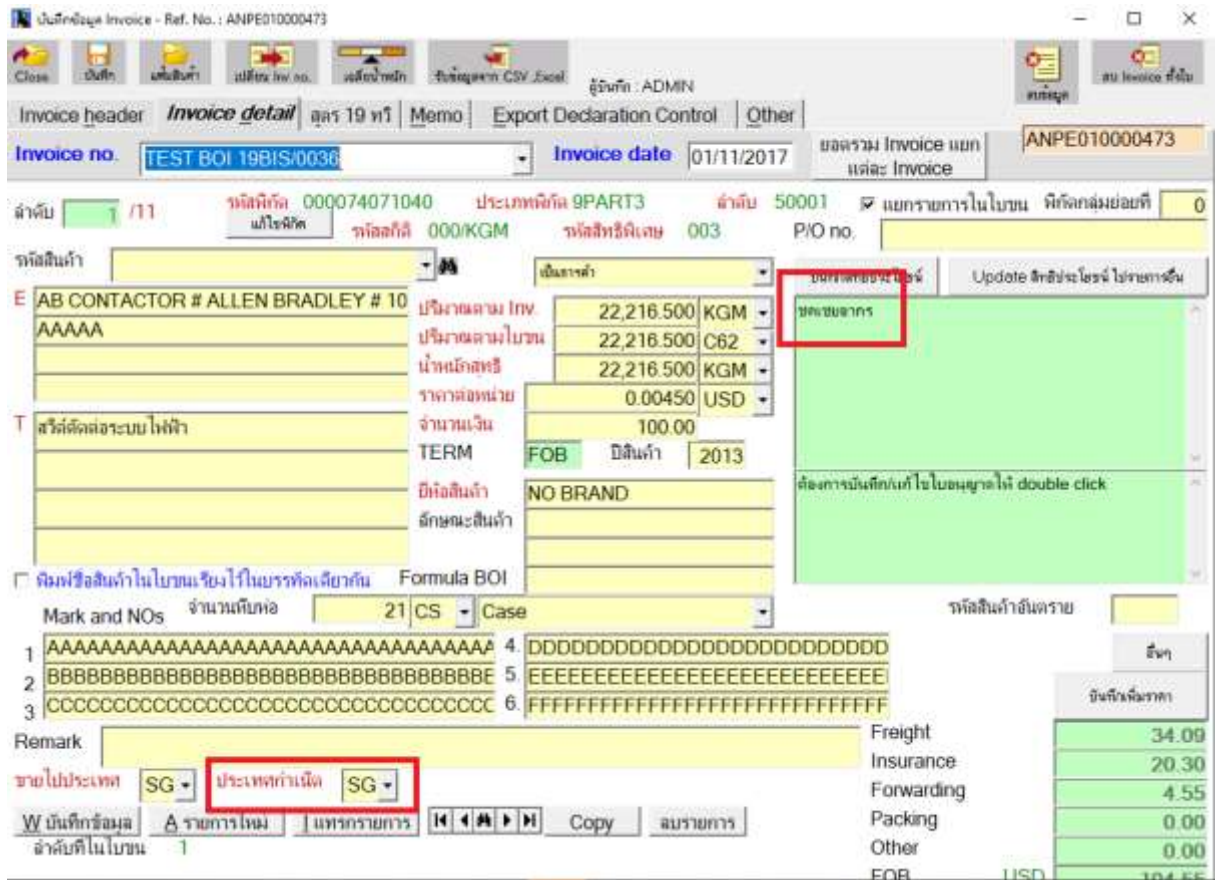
บันทึกข้อมูล Invoice - Ref. No.: ANPE010000473

Close บันทึก เพิ่มสินค้า เปลี่ยน Inv no. เฉลี่ยน้ำหนัก รับข้อมูลจาก CSV ,Excel ผู้บันทึก : ADMIN ดงข้อมูล ลบ Invoice ทั้งใบ

Invoice header | Invoice detail | สูตร 19 ทวิ | Memo | Export Declaration Control | Other

Invoice no. TEST BOI 19BIS/0036 Invoice date 01/11/2017 ยอดรวม Invoice แยกแต่ละ Invoice ANPE010000473

ลำดับ 1 /11 รหัสพิกัด 000074071040 ประเภทพิกัด 9PART3 ลำดับ 50001 ☑ แยกรายการในใบขน พิกัดกลุ่มย่อยที่ 0
แก้ไขพิกัด รหัสสถิติ 000/KGM รหัสสิทธิพิเศษ 003 P/O no.

รหัสสินค้า เป็นสารค้า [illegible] Update สิทธิประโยชน์ ไปรายการอื่น

E AB CONTACTOR # ALLEN BRADLEY # 10
AAAAA

ปริมาณตาม Inv. 22,216.500 KGM
ปริมาณตามใบขน 22,216.500 C62
น้ำหนักสุทธิ 22,216.500 KGM
ราคาต่อหน่วย 0.00450 USD
จำนวนเงิน 100.00
TERM FOB ปีสินค้า 2013
ยี่ห้อสินค้า NO BRAND
ลักษณะสินค้า

ชดเชยอากร

T สวิตช์ตัดต่อระบบไฟฟ้า

ต้องการบันทึก/แก้ไขใบอนุญาตให้ double click

☐ พิมพ์ชื่อสินค้าในใบขนเรียงไว้ในบรรทัดเดียวกัน Formula BOI

Mark and NOs จำนวนหีบห่อ 21 CS Case รหัสสินค้าอันตราย

1 AAAAAAAAAAAAAAAAAAAAAAAAAAAAAAAAAA 4. DDDDDDDDDDDDDDDDDDDDDDDDDD
2 BBBBBBBBBBBBBBBBBBBBBBBBBBBBBBBBBE 5. EEEEEEEEEEEEEEEEEEEEEEEEEEEE
3 CCCCCCCCCCCCCCCCCCCCCCCCCCCCCCCCCC 6. FFFFFFFFFFFFFFFFFFFFFFFFFFFFFF

อื่นๆ
บันทึกเพิ่มราคา

Remark

ขายไปประเทศ SG ประเทศกำเนิด SG

W บันทึกข้อมูล A รายการใหม่ I แทรกรายการ Copy ลบรายการ
ลำดับที่ในใบขน 1

Freight 34.09
Insurance 20.30
Forwarding 4.55
Packing 0.00
Other 0.00
FOB USD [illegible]